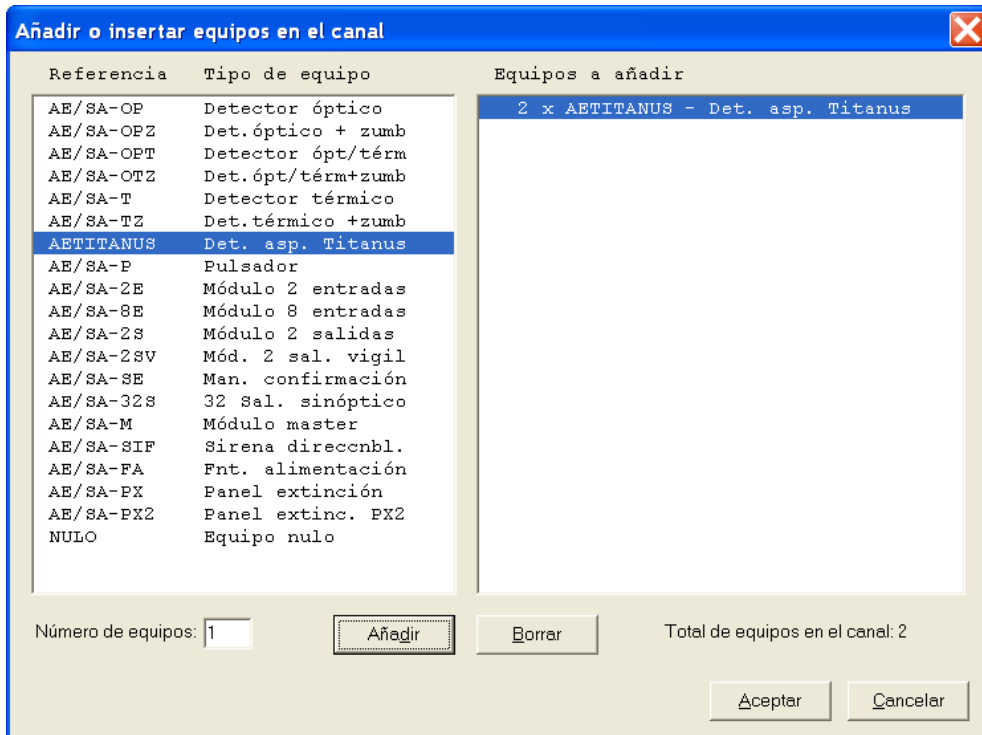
Añadir o insertar equipos en el canal

| Referencia | Tipo de equipo |
|---|---|
| AE/SA-OP | Detector óptico |
| AE/SA-OPZ | Det.óptico + zumb |
| AE/SA-OPT | Detector ópt/térm |
| AE/SA-OTZ | Det.ópt/térm+zumb |
| AE/SA-T | Detector térmico |
| AE/SA-TZ | Det.térmico +zumb |
| AETITANUS | Det. asp. Titanus |
| AE/SA-P | Pulsador |
| AE/SA-2E | Módulo 2 entradas |
| AE/SA-8E | Módulo 8 entradas |
| AE/SA-2S | Módulo 2 salidas |
| AE/SA-2SV | Mód. 2 sal. vigil |
| AE/SA-SE | Man. confirmación |
| AE/SA-32S | 32 Sal. sinóptico |
| AE/SA-M | Módulo master |
| AE/SA-SIF | Sirena direccnbl. |
| AE/SA-FA | Fnt. alimentación |
| AE/SA-PX | Panel extinción |
| AE/SA-PX2 | Panel extinc. PX2 |
| NULO | Equipo nulo |

Equipos a añadir

2 x AETITANUS - Det. asp. Titanus

Número de equipos: 1

Añadir

Borrar

Total de equipos en el canal: 2

Aceptar

Cancelar